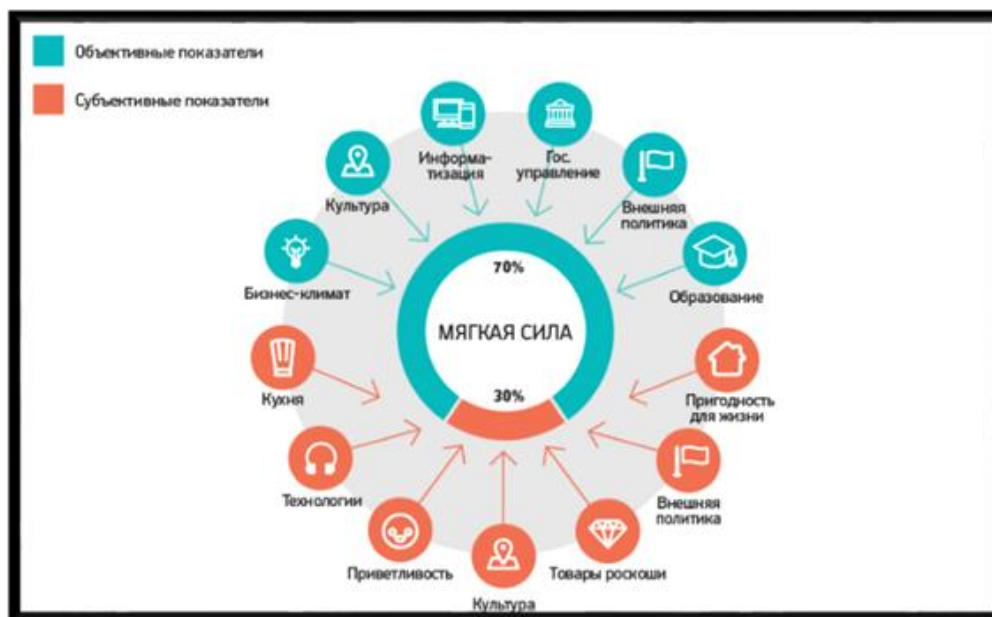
Объективные показатели

Субъективные показатели

Культура

Информатизация

Гос. управление

Внешняя политика

Бизнес-климат

Образование

70%

МЯГКАЯ СИЛА

30%

Кухня

Пригодность для жизни

Технологии

Внешняя политика

Приветливость

Культура

Товары роскоши